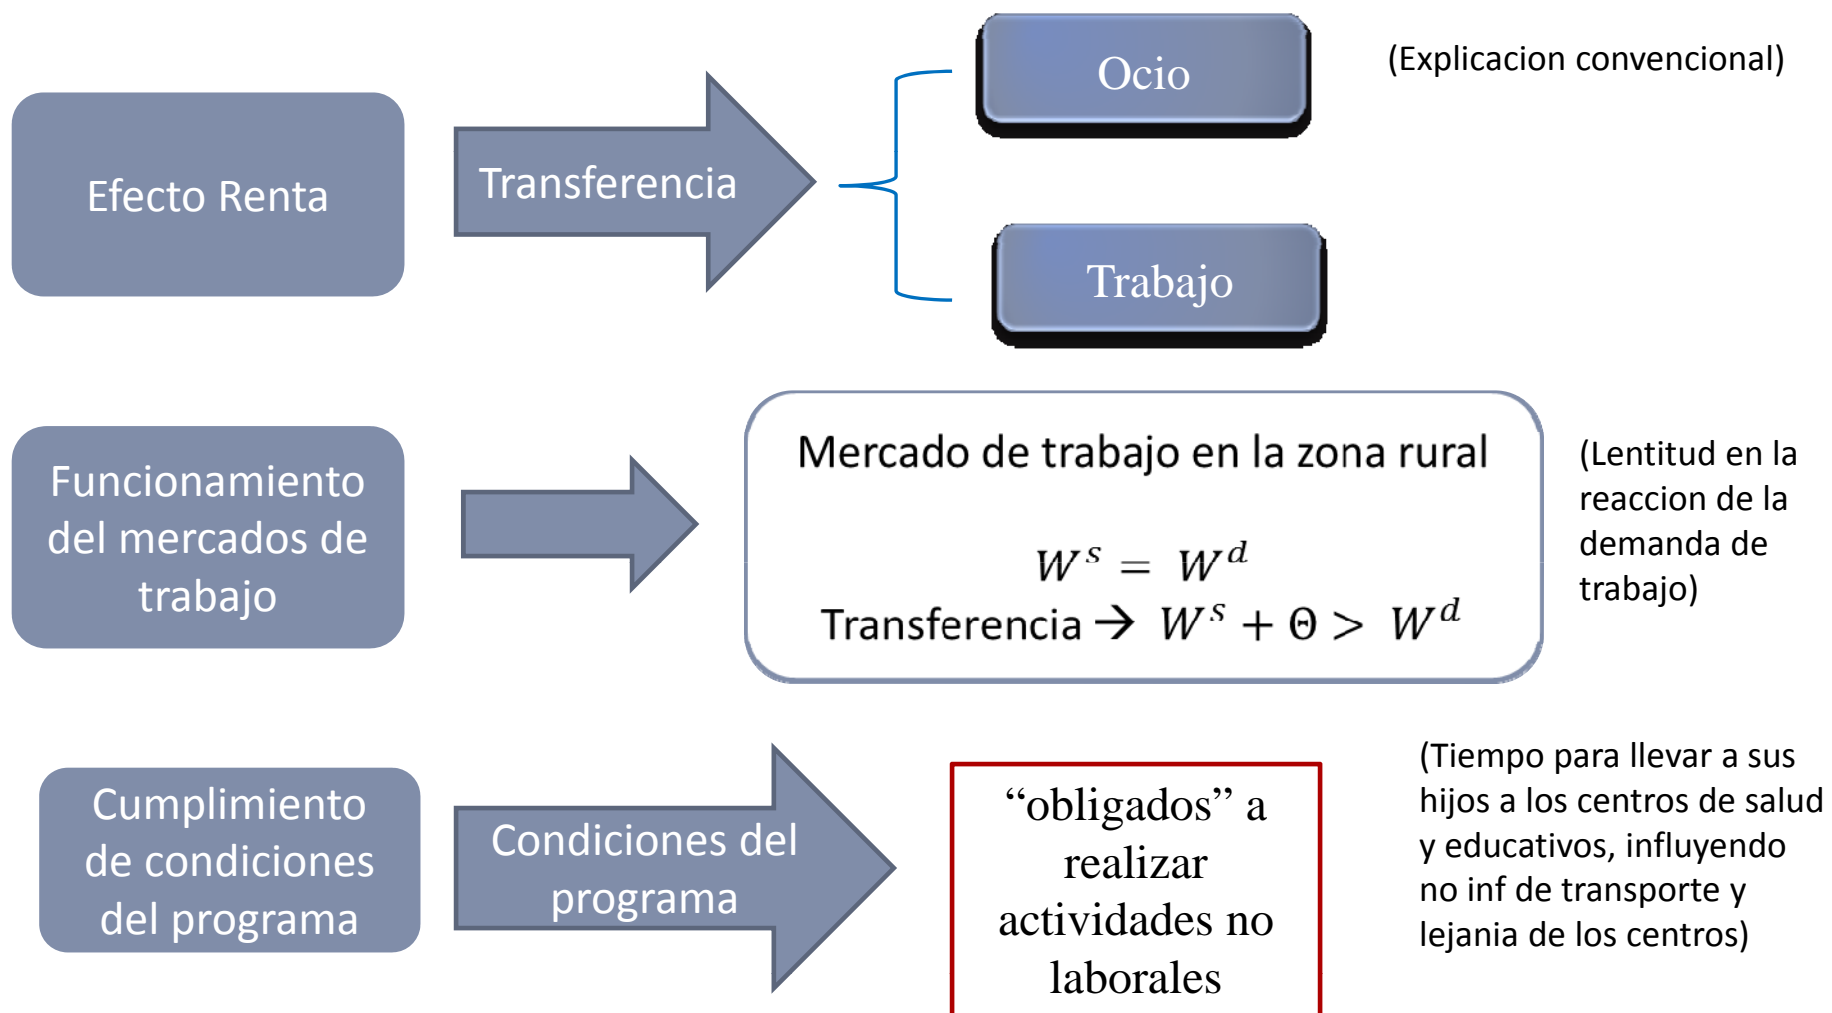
Efecto Renta

Transferencia

Ocio

Trabajo

(Explicacion convencional)

Funcionamiento del mercados de trabajo

Mercado de trabajo en la zona rural

$W^s = W^d$

Transferencia → $W^s + \Theta > W^d$

(Lentitud en la reaccion de la demanda de trabajo)

Cumplimiento de condiciones del programa

Condiciones del programa

“obligados” a realizar actividades no laborales

(Tiempo para llevar a sus hijos a los centros de salud y educativos, influyendo no inf de transporte y lejania de los centros)